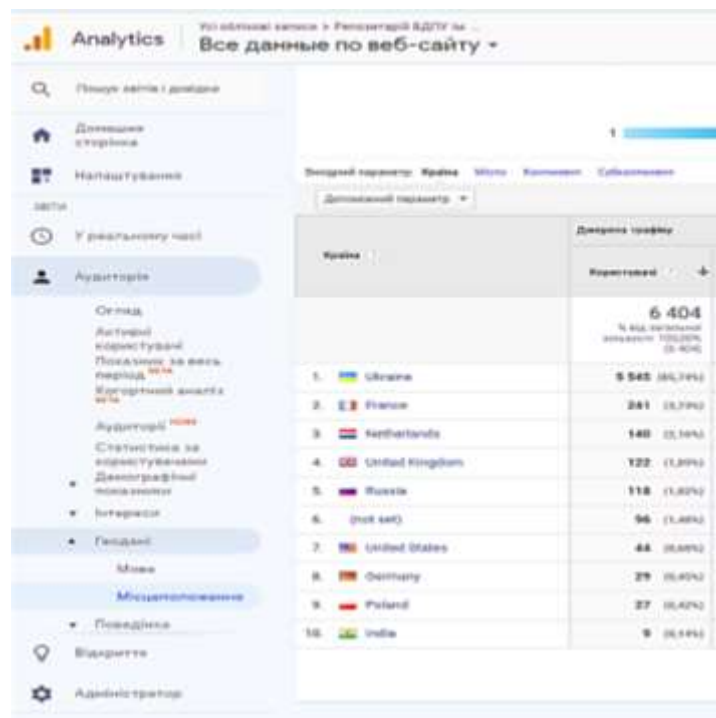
Analytics

Усі облікові записи > Репозитарій ВДПУ за ...

Все данные по веб-сайту ▾

Пошук звітів і довідки

Домашня сторінка

Налаштування

ЗВІТИ

У реальному часі

Аудиторія

Огляд

Активні користувачі

Показник за весь період

Когортний аналіз

Аудиторії

Статистика за користувачами

Демографічні показники

Інтереси

Геодані

Мова

Місцезнаходження

Поведінка

Відкриття

Адміністратор

Основний параметр: Країна Місто Континент Субконтинент

Додатковий параметр ▾

| Країна | Джерела трафіку Користувачі |
|---|---|
| | 6 404 % від загальної кількості: 100,00% (6 404) |
| 1. Ukraine | 5 545 (85,74%) |
| 2. France | 241 (3,73%) |
| 3. Netherlands | 140 (2,16%) |
| 4. United Kingdom | 122 (1,89%) |
| 5. Russia | 118 (1,82%) |
| 6. (not set) | 96 (1,48%) |
| 7. United States | 44 (0,68%) |
| 8. Germany | 29 (0,45%) |
| 9. Poland | 27 (0,42%) |
| 10. India | 9 (0,14%) |